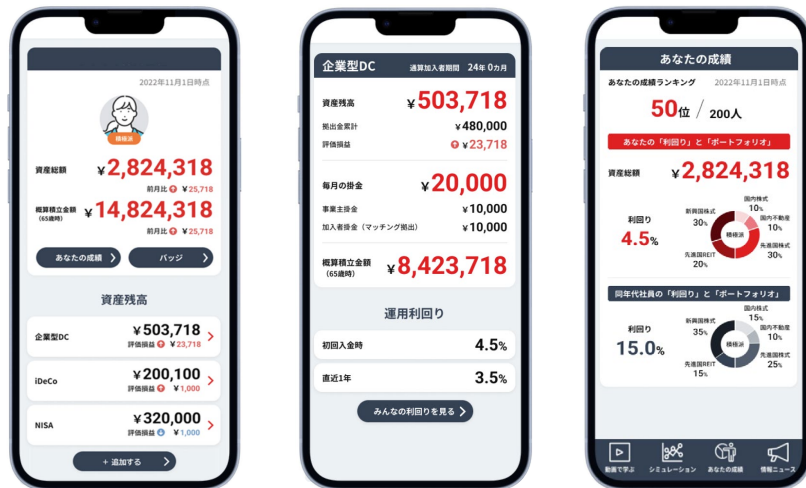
2022年11月1日時点

積極派

資産総額 ¥2,824,318
前月比 ¥25,718

概算積立金額 (65歳時) ¥14,824,318
前月比 ¥25,718

あなたの成績
バッジ

資産残高

企業型DC ¥503,718
評価損益 ¥23,718

iDeCo ¥200,100
評価損益 ¥1,000

NISA ¥320,000
評価損益 ¥1,000

＋ 追加する

企業型DC 通算加入者期間 24年 0カ月

資産残高 ¥503,718
拠出金累計 ¥480,000
評価損益 ¥23,718

毎月の掛金 ¥20,000
事業主掛金 ¥10,000
加入者掛金（マッチング拠出） ¥10,000

概算積立金額 (65歳時) ¥8,423,718

運用利回り

初回入金時 4.5%
直近1年 3.5%

みんなの利回りを見る

あなたの成績

あなたの成績ランキング 2022年11月1日時点

50位 / 200人

あなたの「利回り」と「ポートフォリオ」

資産総額 ¥2,824,318

利回り 4.5%

新興国株式 30%
国内株式 10%
国内不動産 10%
積極派
先進国株式 30%
先進国REIT 20%

同年代社員の「利回り」と「ポートフォリオ」

利回り 15.0%

新興国株式 35%
国内株式 15%
国内不動産 10%
積極派
先進国株式 25%
先進国REIT 15%

動画で学ぶ
シミュレーション
あなたの成績
情報ニュース